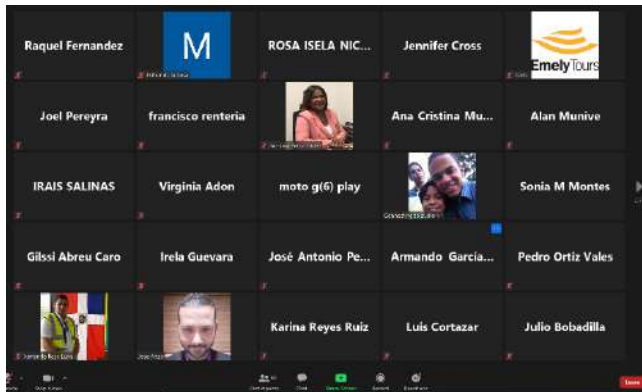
Raquel Fernandez

M

ROSA ISELA NIC...

Jennifer Cross

Emely Tours

Joel Pereyra

francisco renteria

Ana Cristina Mu...

Alan Munive

IRAIS SALINAS

Virginia Adon

moto g(6) play

Sonia M Montes

Gilssi Abreu Caro

Irela Guevara

José Antonio Pe...

Armando Garcia...

Pedro Ortiz Vales

Karina Reyes Ruiz

Luis Cortazar

Julio Bobadilla

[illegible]

End